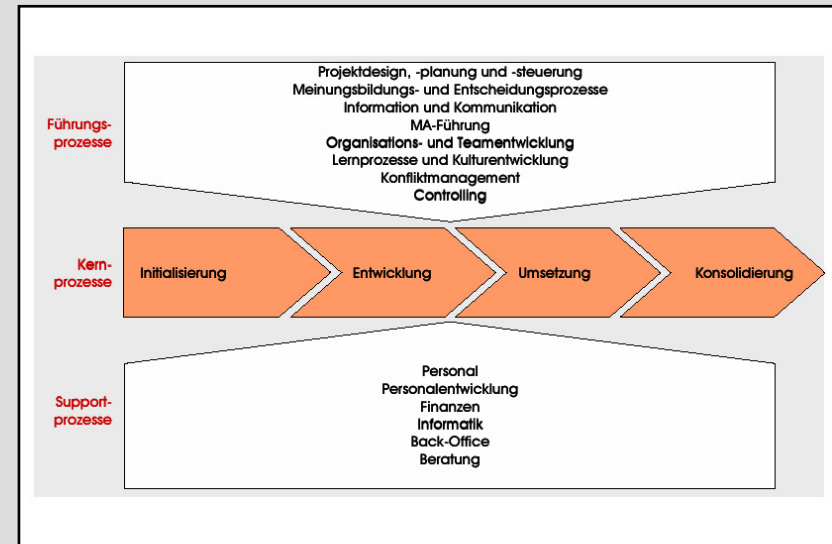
Führungs-
prozesse

Projektdesign, -planung und -steuerung
Meinungsbildungs- und Entscheidungsprozesse
Information und Kommunikation
MA-Führung
Organisations- und Teamentwicklung
Lernprozesse und Kulturentwicklung
Konfliktmanagement
Controlling

Kern-
prozesse

Initialisierung

Entwicklung

Umsetzung

Konsolidierung

Support-
prozesse

Personal
Personalentwicklung
Finanzen
Informatik
Back-Office
Beratung